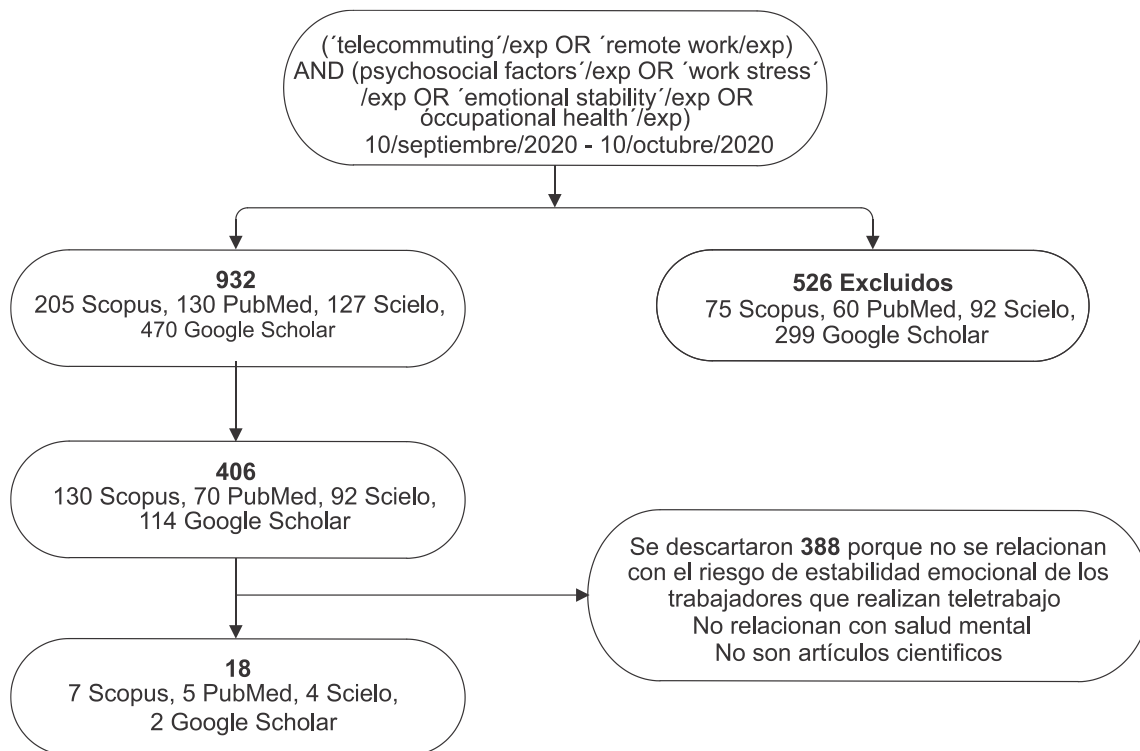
(´telecommuting´/exp OR ´remote work/exp) AND (psychosocial factors´/exp OR ´work stress´ /exp OR ´emotional stability´/exp OR óccupational health´/exp)
10/septiembre/2020 - 10/octubre/2020

932
205 Scopus, 130 PubMed, 127 Scielo, 470 Google Scholar

526 Excluidos
75 Scopus, 60 PubMed, 92 Scielo, 299 Google Scholar

406
130 Scopus, 70 PubMed, 92 Scielo, 114 Google Scholar

Se descartaron 388 porque no se relacionan con el riesgo de estabilidad emocional de los trabajadores que realizan teletrabajo
No relacionan con salud mental
No son artículos cientificos

18
7 Scopus, 5 PubMed, 4 Scielo, 2 Google Scholar